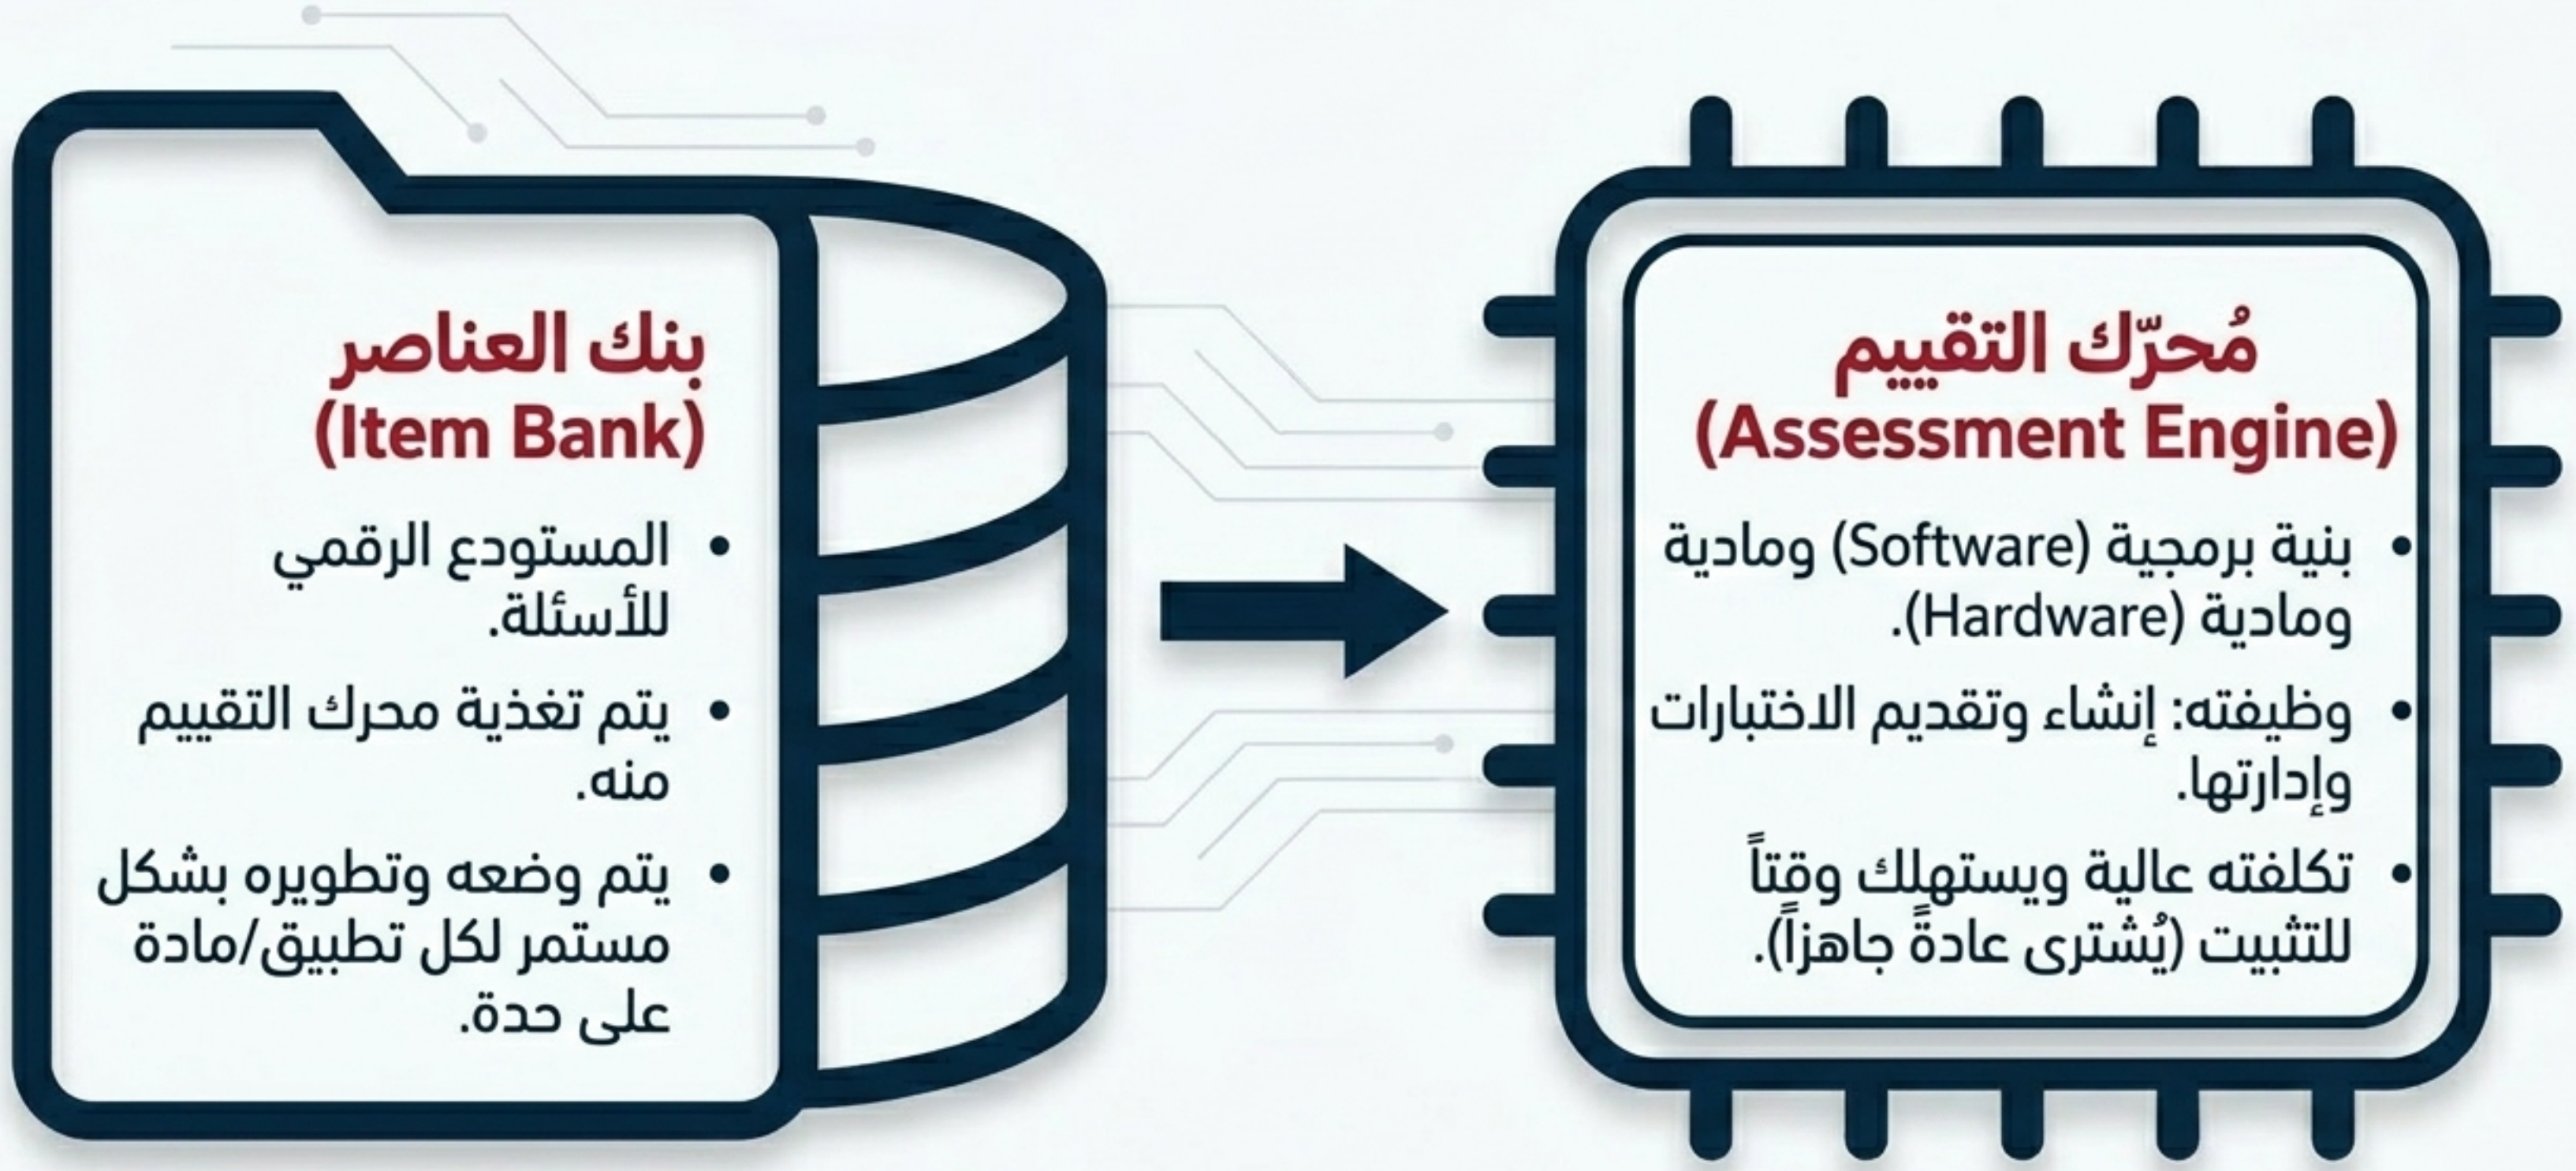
بنك العناصر
(Item Bank)

• المستودع الرقمي للأسئلة.

• يتم تغذية محرك التقييم منه.

• يتم وضعه وتطويره بشكل مستمر لكل تطبيق/مادة على حدة.

مُحرّك التقييم
(Assessment Engine)

• بنية برمجية (Software) ومادية ومادية (Hardware).

• وظيفته: إنشاء وتقديم الاختبارات وإدارتها.

• تكلفته عالية ويستهلك وقتاً للتثبيت (يُشترى عادةً جاهزاً).